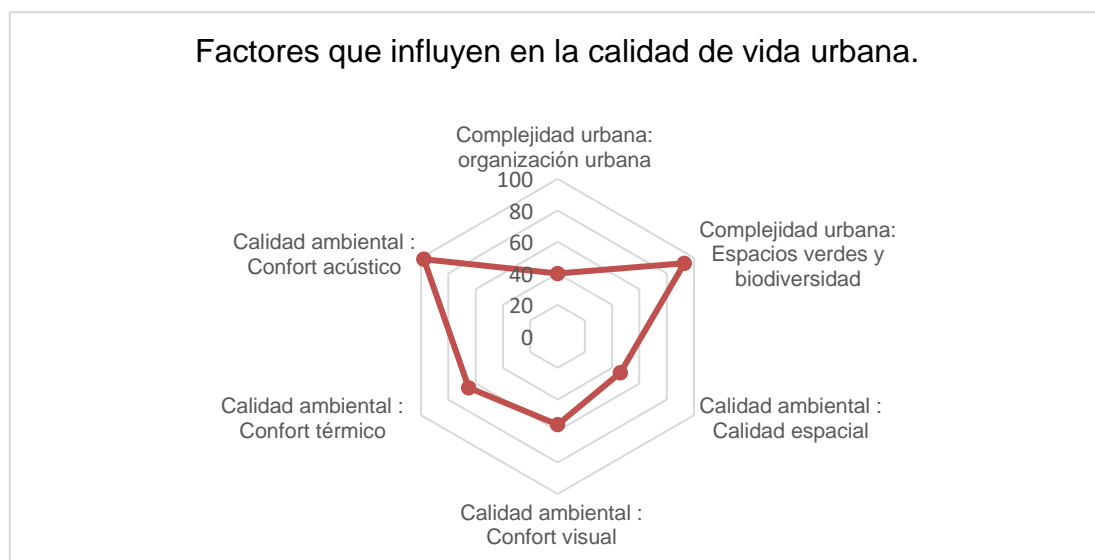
Factores que influyen en la calidad de vida urbana.

Complejidad urbana: organización urbana

100
80
60
40
20
0

Complejidad urbana: Espacios verdes y biodiversidad

Calidad ambiental : Calidad espacial

Calidad ambiental : Confort visual

Calidad ambiental : Confort térmico

Calidad ambiental : Confort acústico